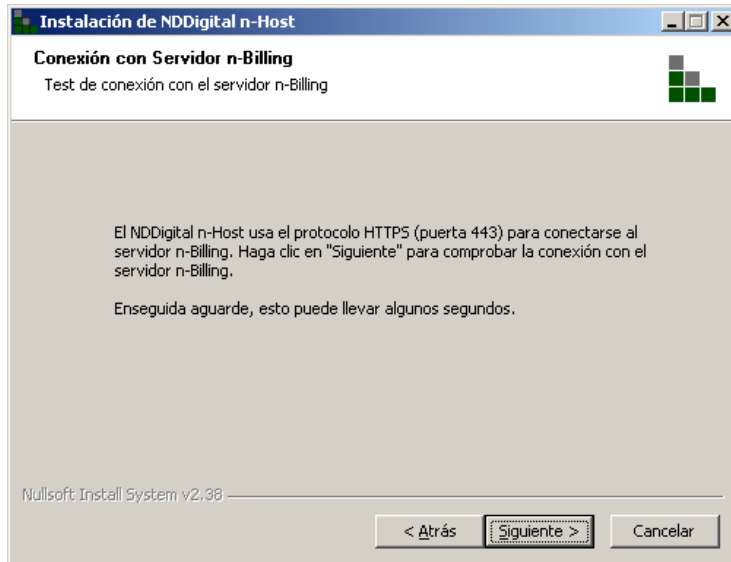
Instalación de NDDigital n-Host

Conexión con Servidor n-Billing
Test de conexión con el servidor n-Billing

El NDDigital n-Host usa el protocolo HTTPS (puerta 443) para conectarse al servidor n-Billing. Haga clic en "Siguiente" para comprobar la conexión con el servidor n-Billing.

Enseguida aguarde, esto puede llevar algunos segundos.

Nullsoft Install System v2.38

< Atrás
Siguiente >
Cancelar